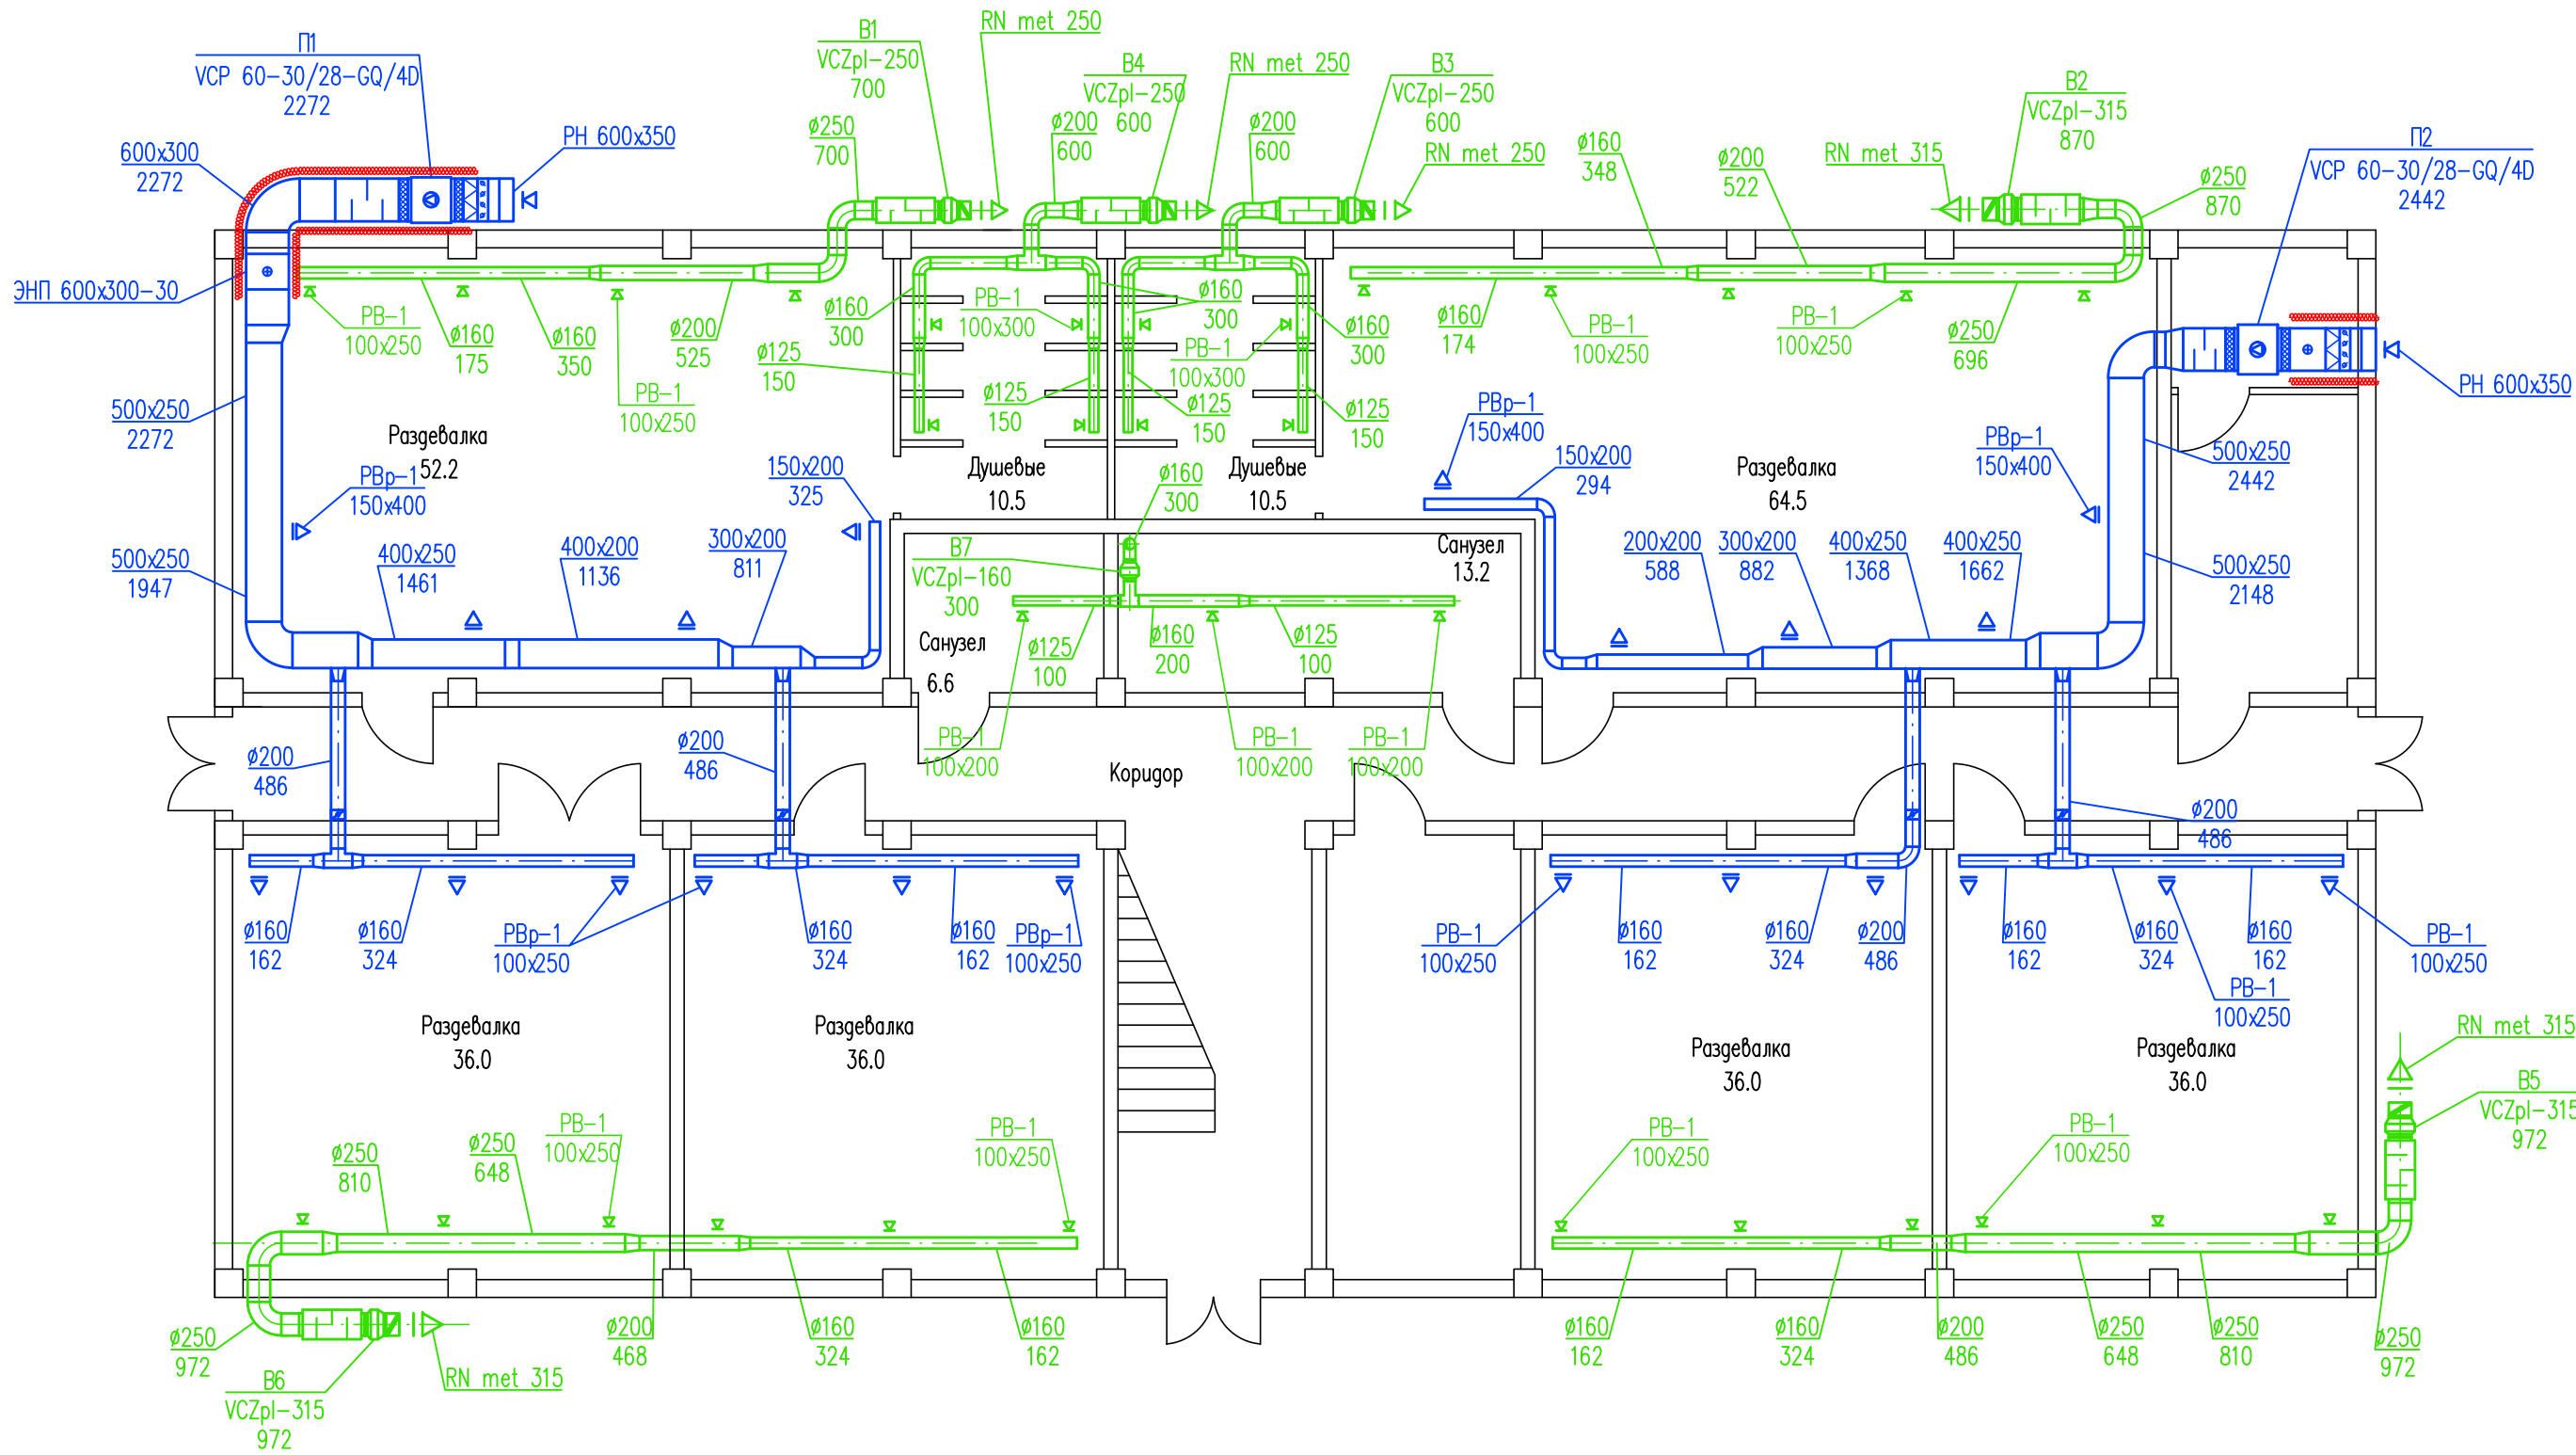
П1
VCP 60-30/28-GQ/4D
2272

600x300
2272

РН 600x350

ЭНП 600x300-30

500x250
2272

500x250
1947

В1
VCZpl-250
700

RN met 250

ø250
700

В4
VCZpl-250
600

ø200
600

RN met 250

В3
VCZpl-250
600

ø200
600

RN met 250

ø160
348

ø200
522

RN met 315

В2
VCZpl-315
870

ø250
870

П2
VCP 60-30/28-GQ/4D
2442

РН 600x350

PB-1
100x250

ø160
175

ø160
350

ø200
525

PB-1
100x250

ø125
150

ø160
300

PB-1
100x300

ø160
300

PB-1
100x300

ø125
150

ø125
150

ø160
300

ø125
150

ø160
174

PB-1
100x250

PB-1
100x250

ø250
696

Разgeвалка
52.2

PBp-1
150x400

150x200
325

Душевые
10.5

ø160
300

Душевые
10.5

PBp-1
150x400

150x200
294

Разgeвалка
64.5

PBp-1
150x400

500x250
2442

500x250
2148

400x250
1461

400x200
1136

300x200
811

В7
VCZpl-160
300

Санузел
6.6

Санузел
13.2

200x200
588

300x200
882

400x250
1368

400x250
1662

ø125
100

ø160
200

ø125
100

PB-1
100x200

PB-1
100x200

PB-1
100x200

Коридор

ø200
486

ø200
486

ø200
486

ø160
162

ø160
324

PBp-1
100x250

ø160
324

ø160
162

PBp-1
100x250

PB-1
100x250

ø160
162

ø160
324

ø200
486

ø160
162

ø160
324

ø160
162

PB-1
100x250

PB-1
100x250

Разgeвалка
36.0

Разgeвалка
36.0

Разgeвалка
36.0

Разgeвалка
36.0

RN met 315

В5
VCZpl-315
972

ø250
810

ø250
648

PB-1
100x250

PB-1
100x250

PB-1
100x250

PB-1
100x250

ø250
972

В6
VCZpl-315
972

RN met 315

ø200
468

ø160
324

ø160
162

ø160
162

ø160
324

ø200
486

ø250
648

ø250
810

ø250
972